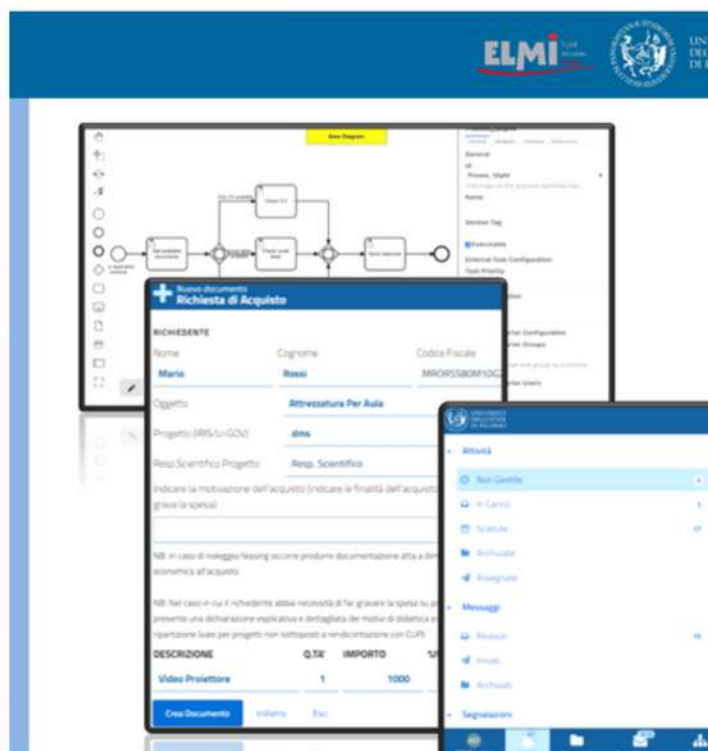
ELMI

UN
DE
DI

New Diagram

General

Executable

External Task Configuration

Task Priority

Nuovo documento
Richiesta di Acquisto

RICHIEDENTE

Nome
Cognome
Codice Fiscale
Mario
Rossi
MRORSS80M10C

Oggetto
Attrezzatura Per Aula

Progetto (IRIS/U-GOV)
dms

Resp.Scientifico Progetto
Resp. Scientifico

Indicare la motivazione dell'acquisto (indicare le finalità dell'acquisto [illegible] grava la spesa)

NB: in caso di noleggio leasing occorre produrre documentazione atta a dim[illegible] economica all'acquisto.

NB: Nel caso in cui il richiedente abbia necessità di far gravare la spesa su pr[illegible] presente una dichiarazione esplicativa e dettagliata dei motivi di didattica e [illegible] ripartizione (vale per progetti non sottoposti a rendicontazione con CUP)

| DESCRIZIONE | Q.TA' | IMPORTO |
|---|---|---|
| Video Proiettore | 1 | 1000 |

Crea Documento
Indietro
Esci

Attività
Non Gestite
In Carico
Scadute
Archiviate
Assegnate
Messaggi
Ricevuti
Inviati
Archiviati
Segnalazioni